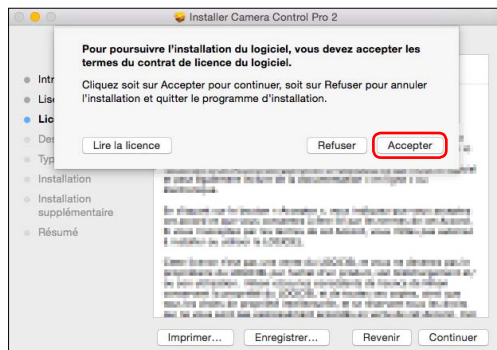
Installer Camera Control Pro 2

Pour poursuivre l'installation du logiciel, vous devez accepter les termes du contrat de licence du logiciel.

Cliquez soit sur Accepter pour continuer, soit sur Refuser pour annuler l'installation et quitter le programme d'installation.

Lire la licence

Refuser

Accepter

Intr
Lis
Lic
Des
Typ
Installation
Installation supplémentaire
Résumé

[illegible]

Imprimer...
Enregistrer...
Revenir
Continuer